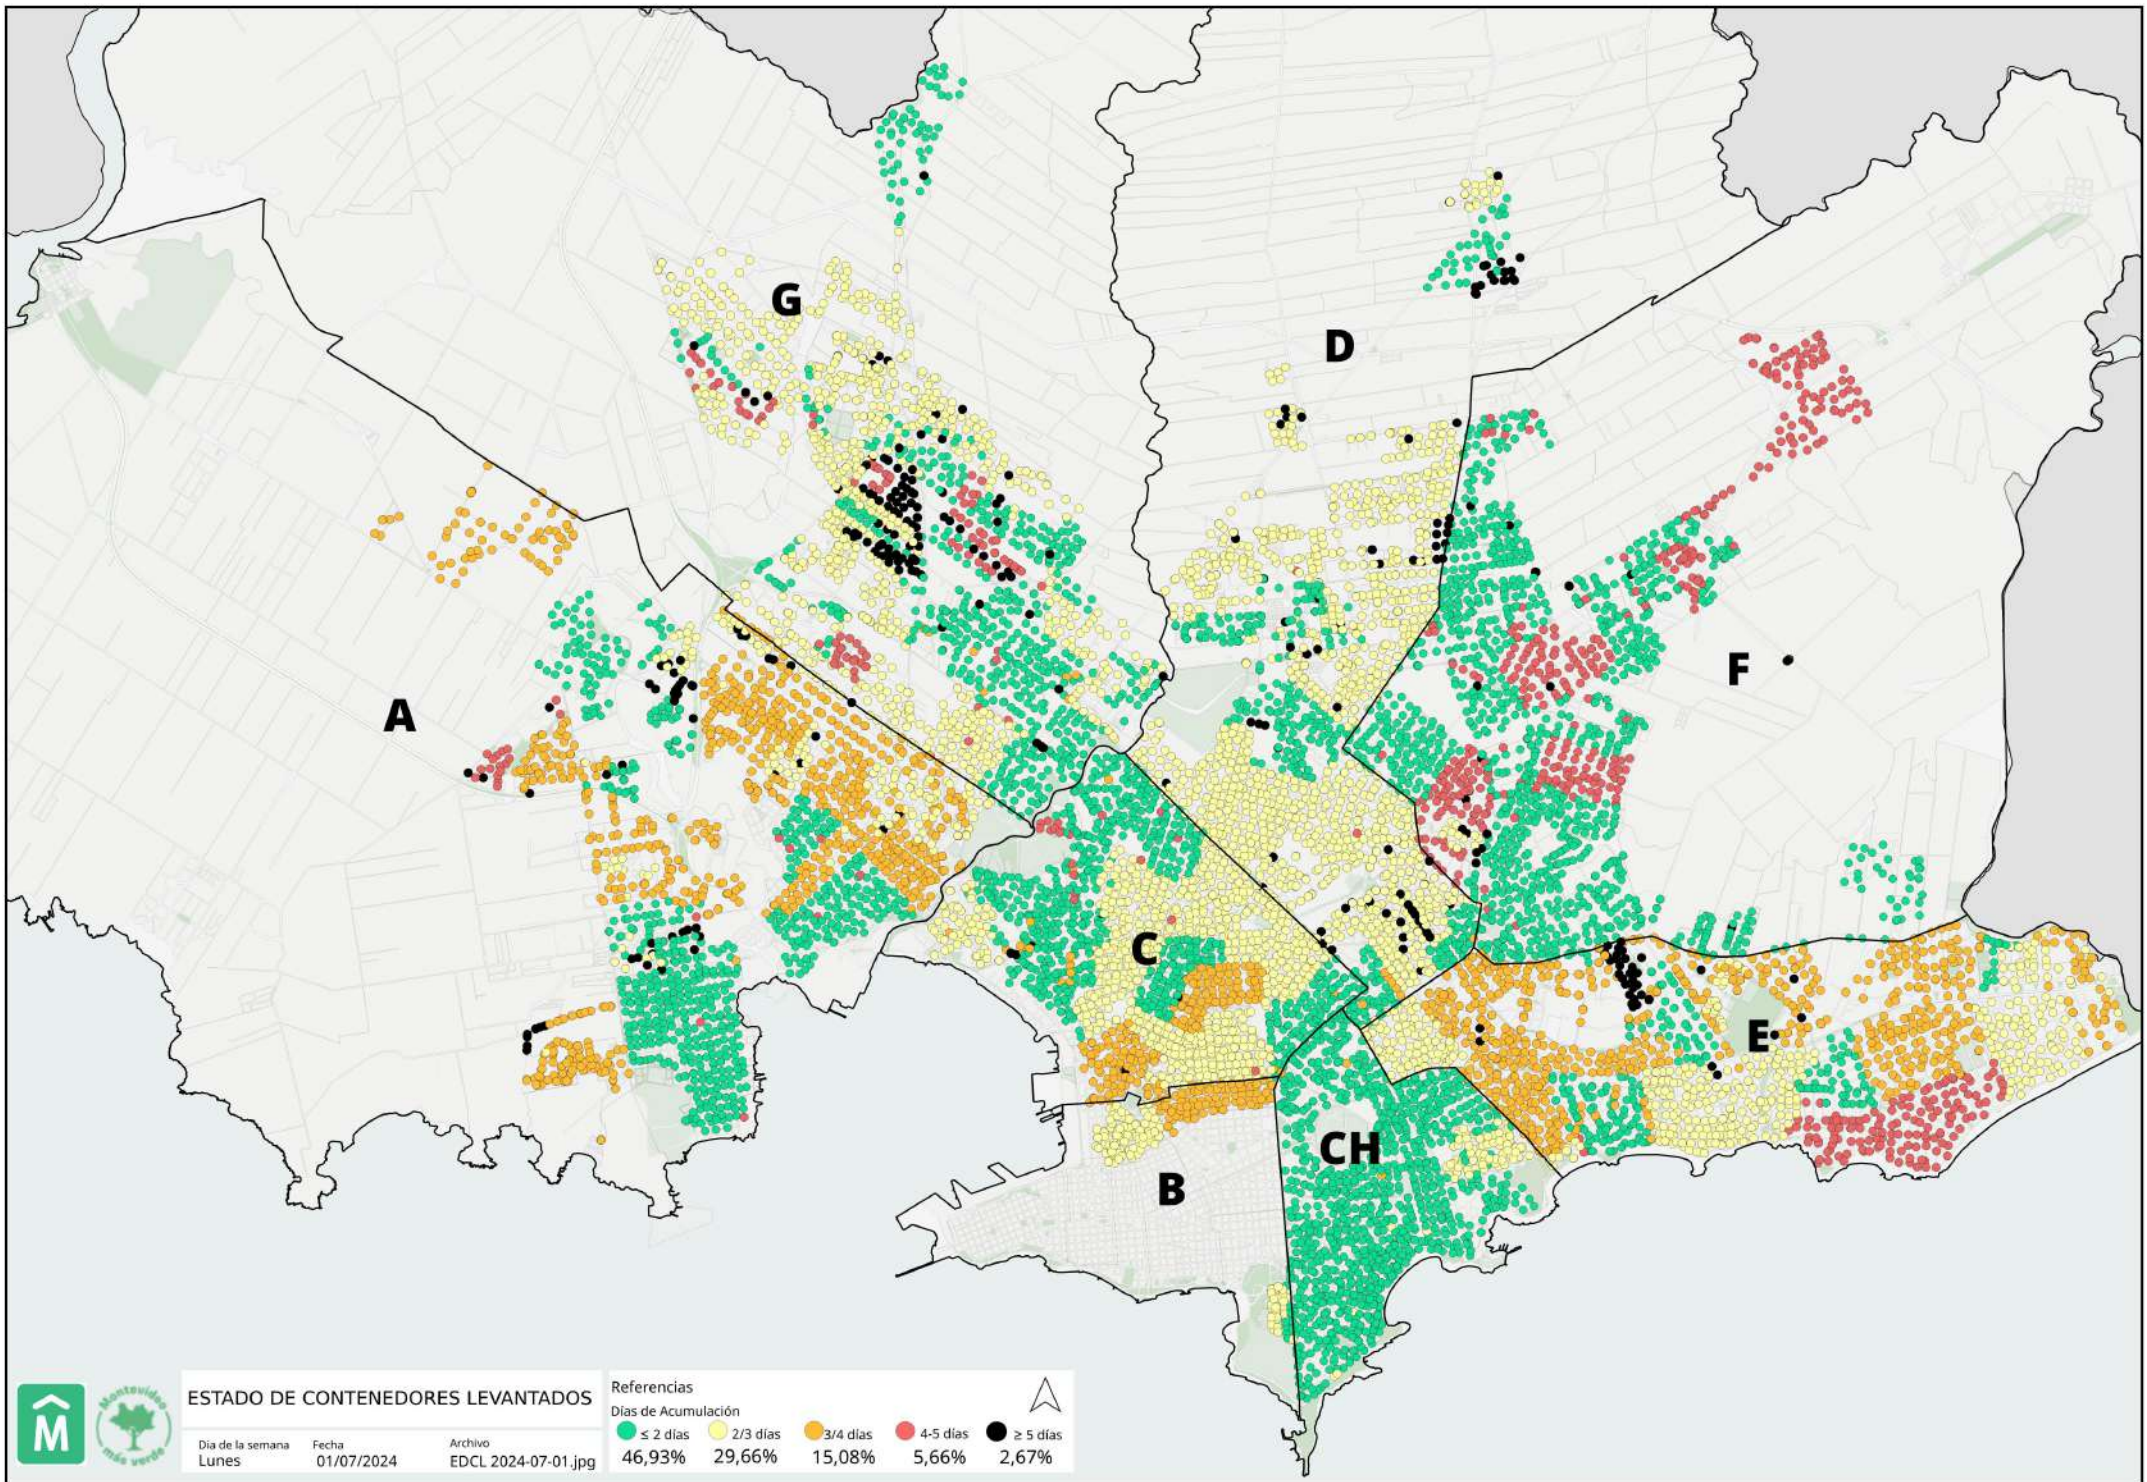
G

D

A

F

C

E

CH

B

Montevideo más verde

ESTADO DE CONTENEDORES LEVANTADOS

| Día de la semana | Fecha | Archivo |
|---|---|---|
| Lunes | 01/07/2024 | EDCL 2024-07-01.jpg |

Referencias
Días de Acumulación

| ≤ 2 días | 2/3 días | 3/4 días | 4-5 días | ≥ 5 días |
|---|---|---|---|---|
| 46,93% | 29,66% | 15,08% | 5,66% | 2,67% |